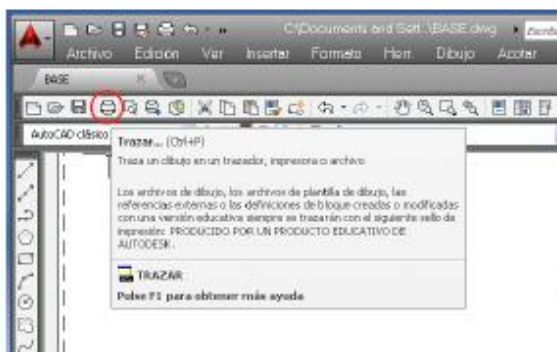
C:\Documents and Sett...\BASE.dwg

Archivo Edición Ver Insertar Formato Herr Dibujo Acotar

BASE

AutoCAD clásico

Trazar... (Ctrl+P)

Traza un dibujo en un trazador, impresora o archivo.

Los archivos de dibujo, los archivos de plantilla de dibujo, las referencias externas o las definiciones de bloque creadas o modificadas con una versión educativa siempre se trazarán con el siguiente sello de impresión: PRODUCIDO POR UN PRODUCTO EDUCATIVO DE AUTODESK.

TRAZAR

Pulse F1 para obtener más ayuda